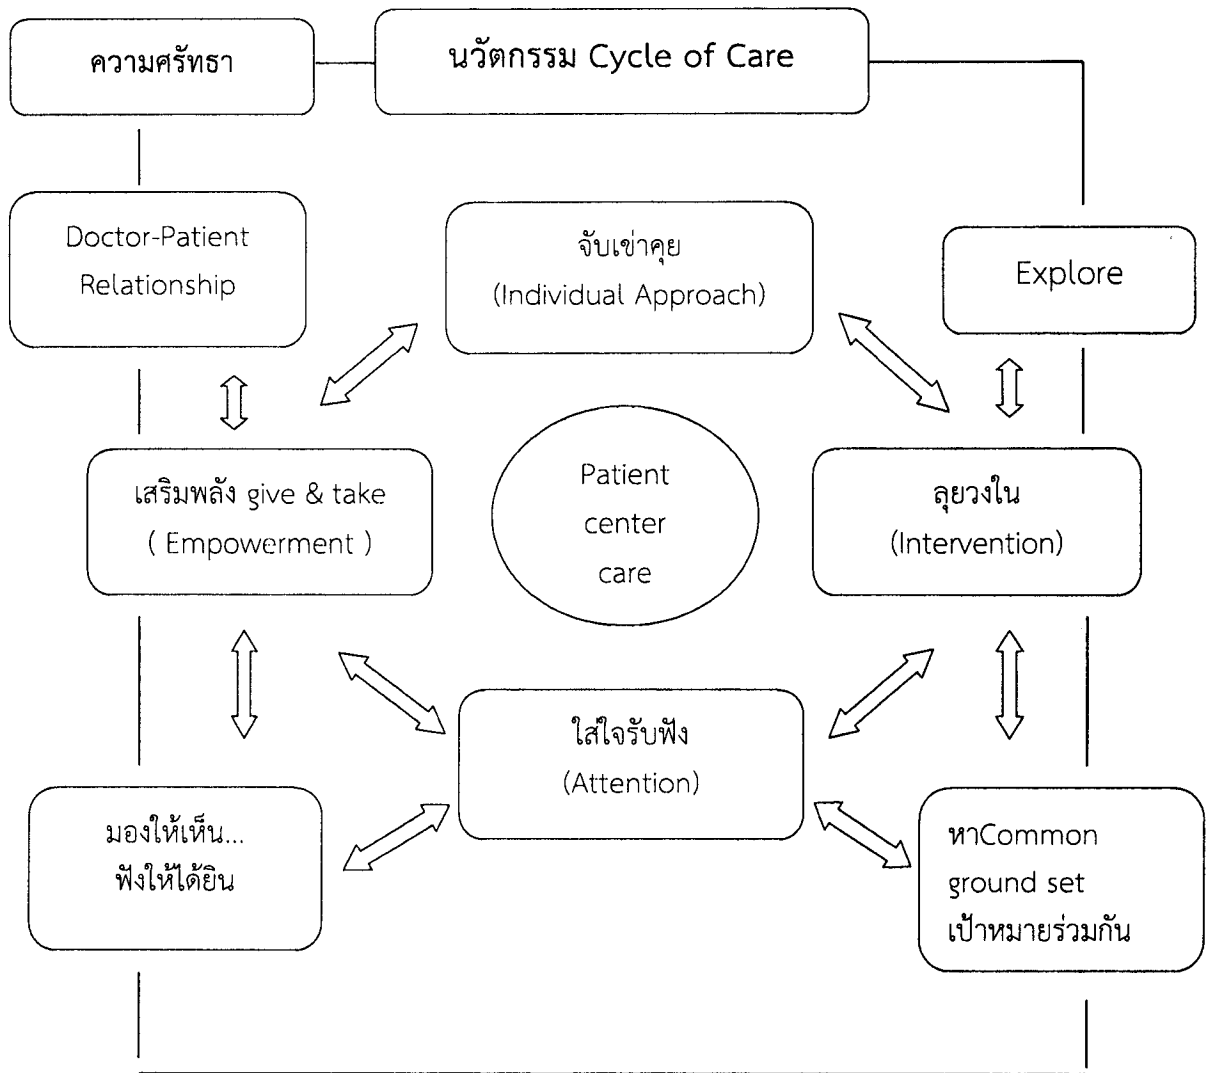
ความศรัทธา

นวัตกรรม Cycle of Care

Doctor-Patient Relationship

จับเข่าคุย (Individual Approach)

Explore

เสริมพลัง give & take ( Empowerment )

Patient center care

ลุยวงใน (Intervention)

ใส่ใจรับฟัง (Attention)

มองให้เห็น... ฟังให้ได้ยิน

หาCommon ground set เป้าหมายร่วมกัน